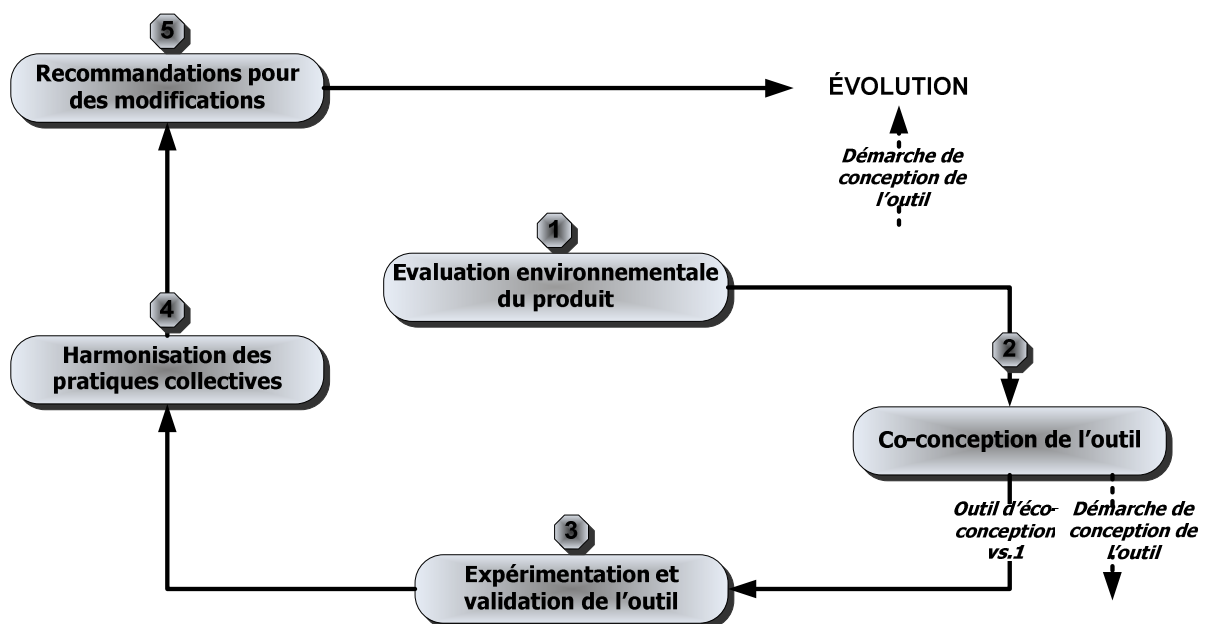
5

Recommandations pour des modifications

ÉVOLUTION

Démarche de conception de l'outil

1

Evaluation environnementale du produit

4

Harmonisation des pratiques collectives

2

Co-conception de l'outil

Outil d'éco-conception vs.1

Démarche de conception de L'outil

3

Expérimentation et validation de l'outil